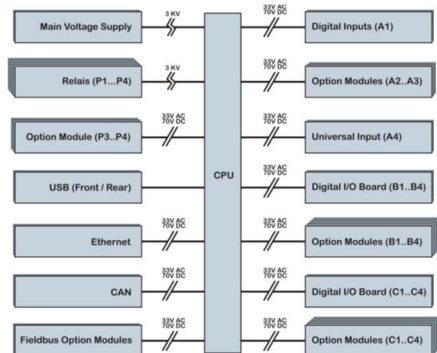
Main Voltage Supply
3 KV
Relais (P1...P4)
3 KV
Option Module (P3..P4)
33V AC
70V DC
USB (Front / Rear)
Ethernet
33V AC
70V DC
CAN
33V AC
70V DC
Fieldbus Option Modules
33V AC
70V DC
CPU
33V AC
70V DC
Digital Inputs (A1)
33V AC
70V DC
Option Modules (A2..A3)
33V AC
70V DC
Universal Input (A4)
33V AC
70V DC
Digital I/O Board (B1..B4)
33V AC
70V DC
Option Modules (B1..B4)
33V AC
70V DC
Digital I/O Board (C1..C4)
33V AC
70V DC
Option Modules (C1..C4)